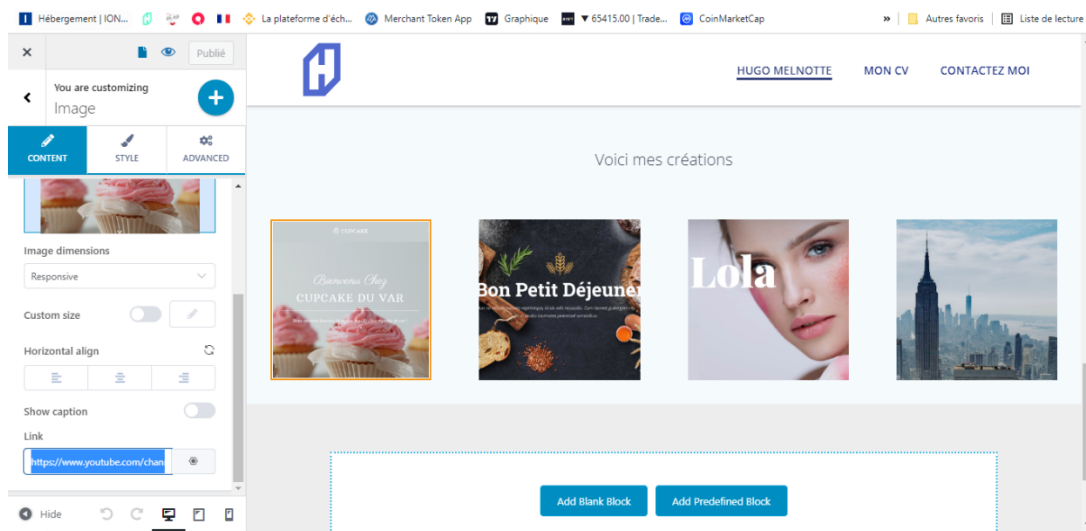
Hébergement | ION... La plateforme d'éch... Merchant Token App Graphique ▼65415.00 | Trade... CoinMarketCap » Autres favoris Liste de lecture

× Publié

You are customizing
Image

CONTENT STYLE ADVANCED

Image dimensions
Responsive

Custom size

Horizontal align

Show caption

Link
https://www.youtube.com/chan

Hide

HUGO MELNOTTE MON CV CONTACTEZ MOI

Voici mes créations

CUPCAKE
Bienvenu Chez
CUPCAKE DU VAR

Bon Petit Déjeuner

Lola

Add Blank Block Add Predefined Block